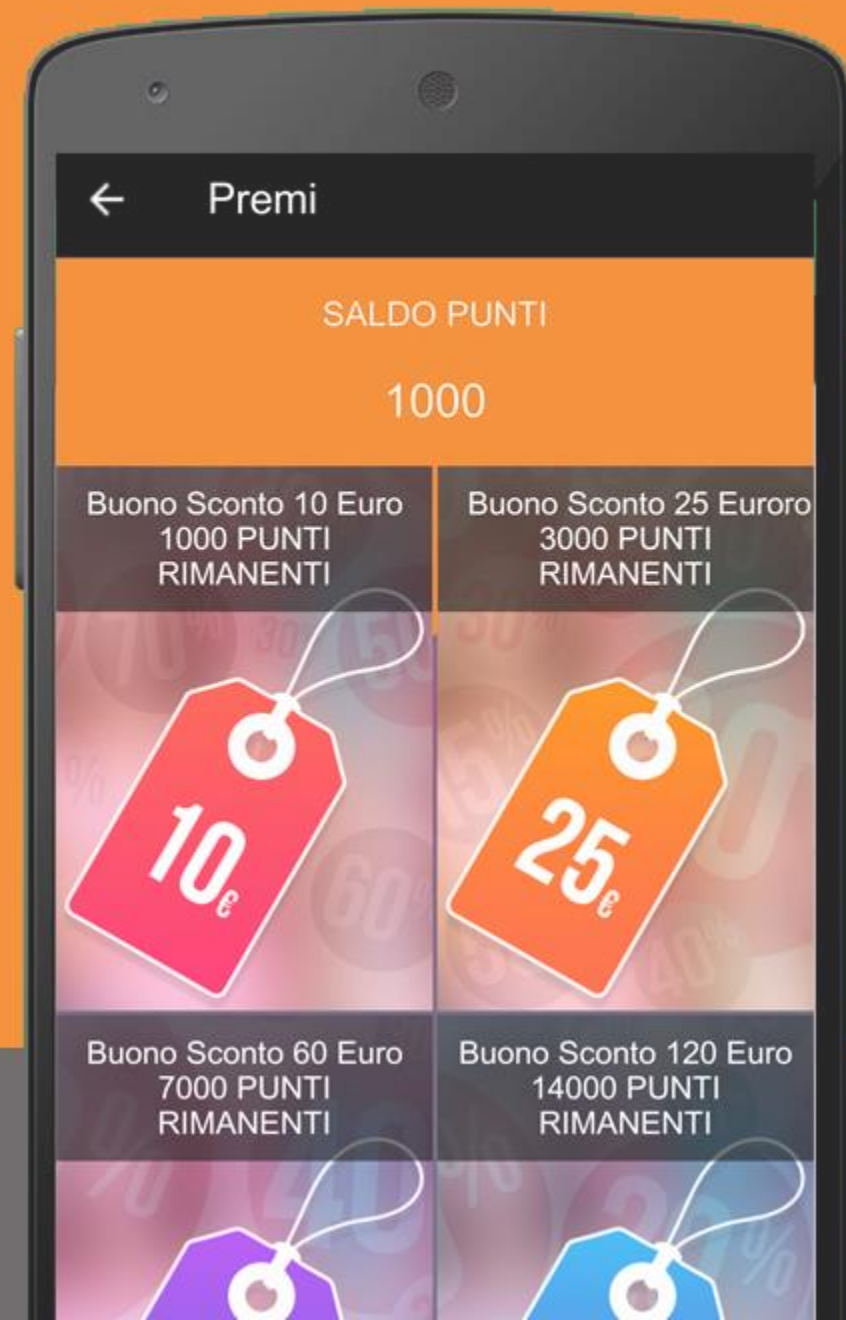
Premi

SALDO PUNTI

1000

Buono Sconto 10 Euro
1000 PUNTI
RIMANENTI

10€

Buono Sconto 25 Euroro
3000 PUNTI
RIMANENTI

25€

Buono Sconto 60 Euro
7000 PUNTI
RIMANENTI

Buono Sconto 120 Euro
14000 PUNTI
RIMANENTI